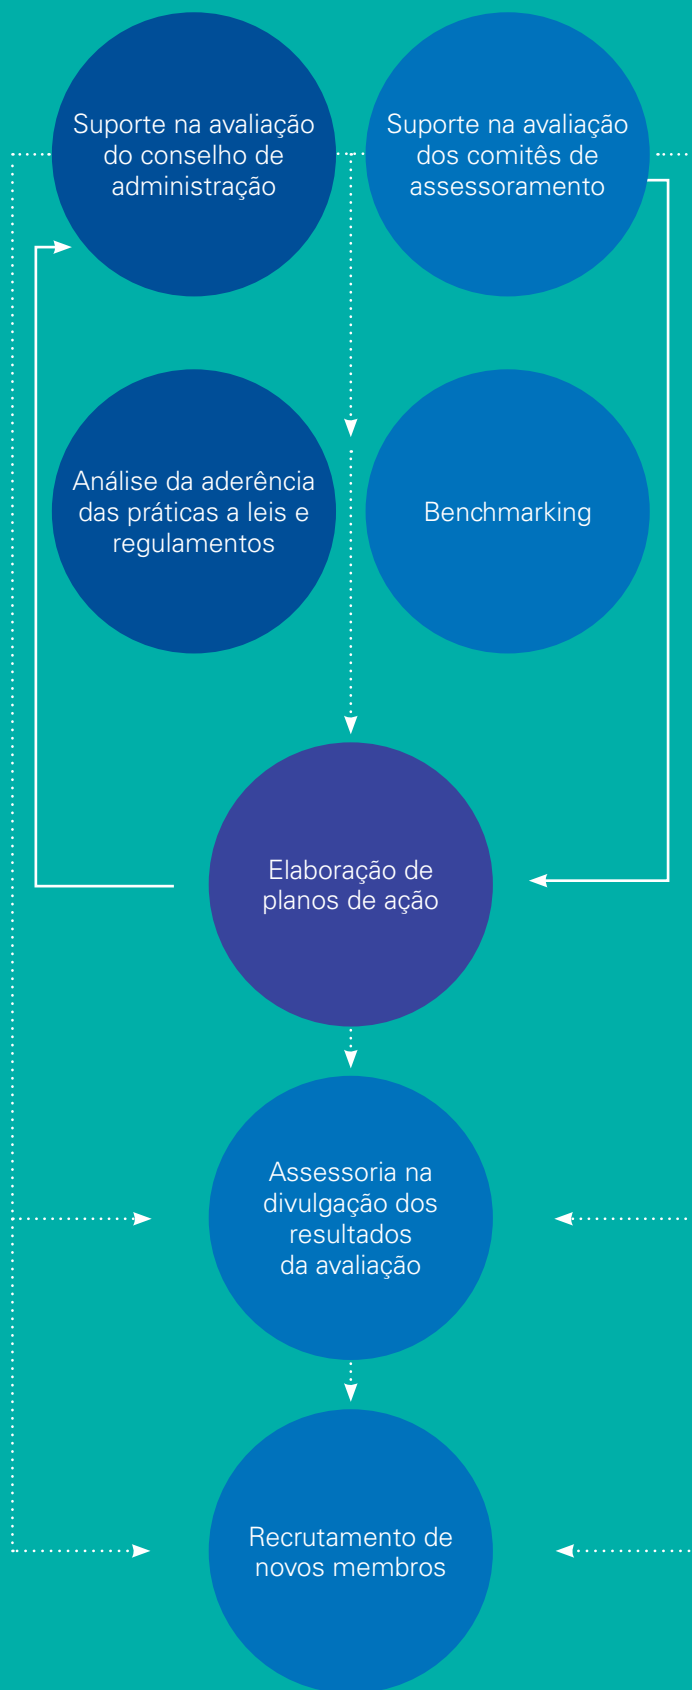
Suporte na avaliação do conselho de administração

Suporte na avaliação dos comitês de assessoramento

Análise da aderência das práticas a leis e regulamentos

Benchmarking

Elaboração de planos de ação

Assessoria na divulgação dos resultados da avaliação

Recrutamento de novos membros